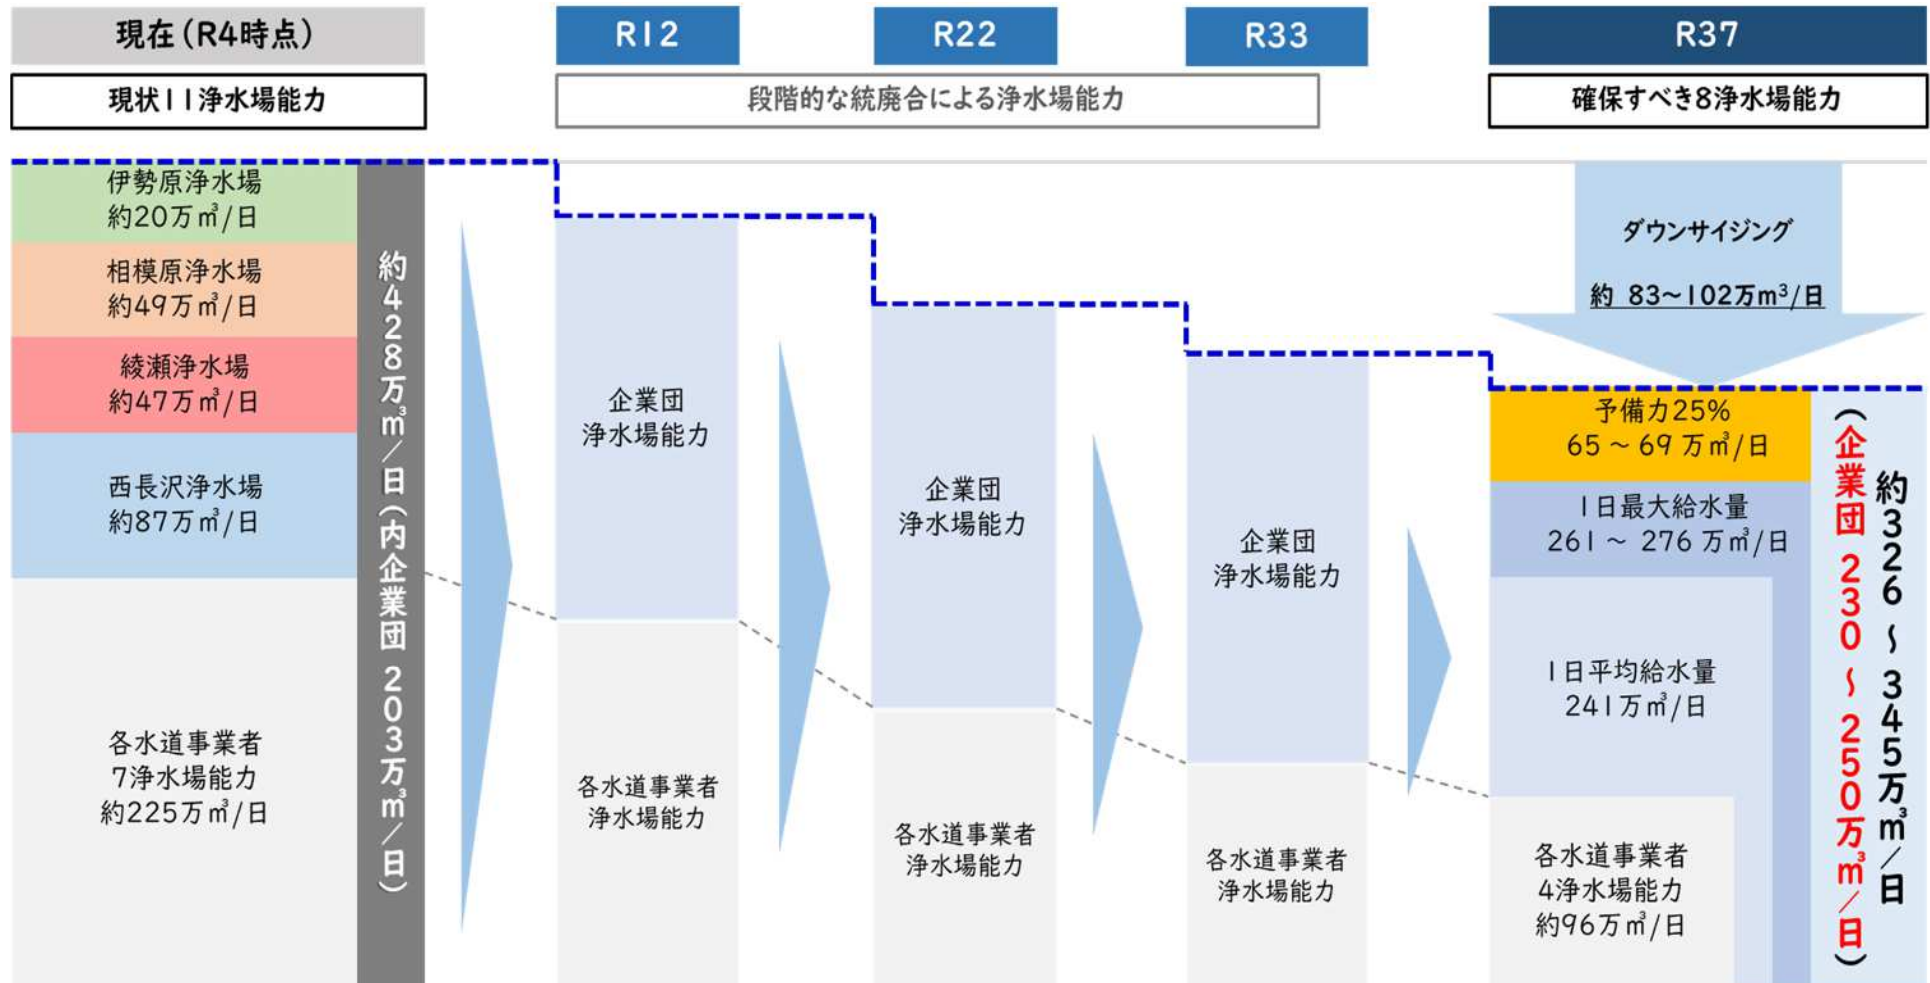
現在（R4時点）

現状11浄水場能力

R12

R22

R33

段階的な統廃合による浄水場能力

R37

確保すべき8浄水場能力

伊勢原浄水場
約20万㎥/日

相模原浄水場
約49万㎥/日

綾瀬浄水場
約47万㎥/日

西長沢浄水場
約87万㎥/日

各水道事業者
7浄水場能力
約225万㎥/日

約428万㎥/日（内企業団 203万㎥/日）

企業団
浄水場能力

各水道事業者
浄水場能力

企業団
浄水場能力

各水道事業者
浄水場能力

企業団
浄水場能力

各水道事業者
浄水場能力

ダウンサイジング

約 83～102万m³/日

予備力25%
65 ～ 69 万㎥/日

1日最大給水量
261 ～ 276 万㎥/日

1日平均給水量
241万㎥/日

各水道事業者
4浄水場能力
約96万㎥/日

約326～345万㎥/日

（企業団 230～250万㎥/日）